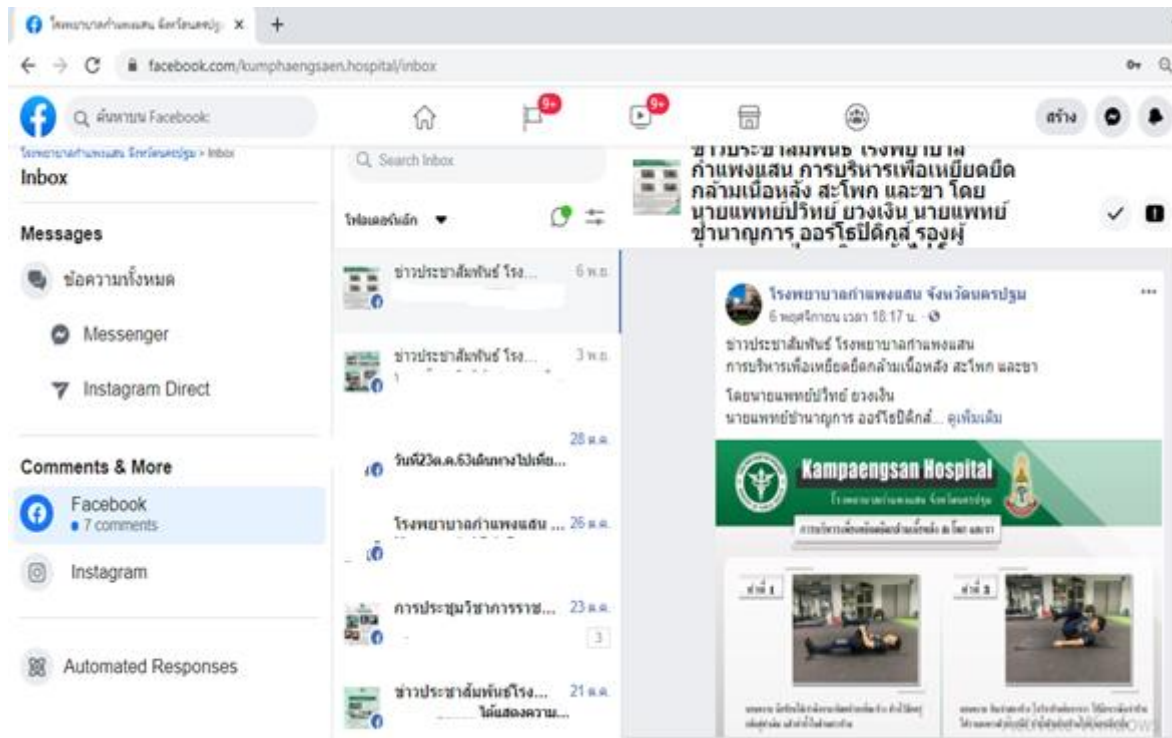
โรงพยาบาลกำแพงแสน จังหวัดนครปฐม ×

facebook.com/kumphaengsaen.hospital/inbox

ค้นหาบน Facebook

9+

9+

สร้าง

โรงพยาบาลกำแพงแสน จังหวัดนครปฐม > Inbox

Inbox

Messages

ข้อความทั้งหมด

Messenger

Instagram Direct

Comments & More

Facebook
• 7 comments

Instagram

Automated Responses

Search Inbox

โฟลเดอร์หลัก

ข่าวประชาสัมพันธ์ โรง... 6 พ.ย.

ข่าวประชาสัมพันธ์ โรง... 3 พ.ย.

28 ต.ค.
วันที่23ต.ค.63เดินทางไปเที่ย...

โรงพยาบาลกำแพงแสน ... 26 ต.ค.

การประชุมวิชาการราช... 23 ต.ค.
3

ข่าวประชาสัมพันธ์โรง... 21 ต.ค.
ได้แสดงความ...

ข่าวประชาสัมพันธ์ โรงพยาบาล กำแพงแสน การบริหารเพื่อเหยียดยืดกล้ามเนื้อหลัง สะโพก และขา โดย นายแพทย์ปวิทย์ ยางเงิน นายแพทย์ชำนาญการ ออร์โธปิดิกส์ รองผู้

โรงพยาบาลกำแพงแสน จังหวัดนครปฐม
6 พฤศจิกายน เวลา 18:17 น.

ข่าวประชาสัมพันธ์ โรงพยาบาลกำแพงแสน
การบริหารเพื่อเหยียดยืดกล้ามเนื้อหลัง สะโพก และขา

โดยนายแพทย์ปวิทย์ ยางเงิน
นายแพทย์ชำนาญการ ออร์โธปิดิกส์... ดูเพิ่มเติม

Kampaengsan Hospital
โรงพยาบาลกำแพงแสน จังหวัดนครปฐม

การบริหารเพื่อเหยียดยืดกล้ามเนื้อหลัง สะโพก และขา

ท่าที่ 1

ท่าที่ 2

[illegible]

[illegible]